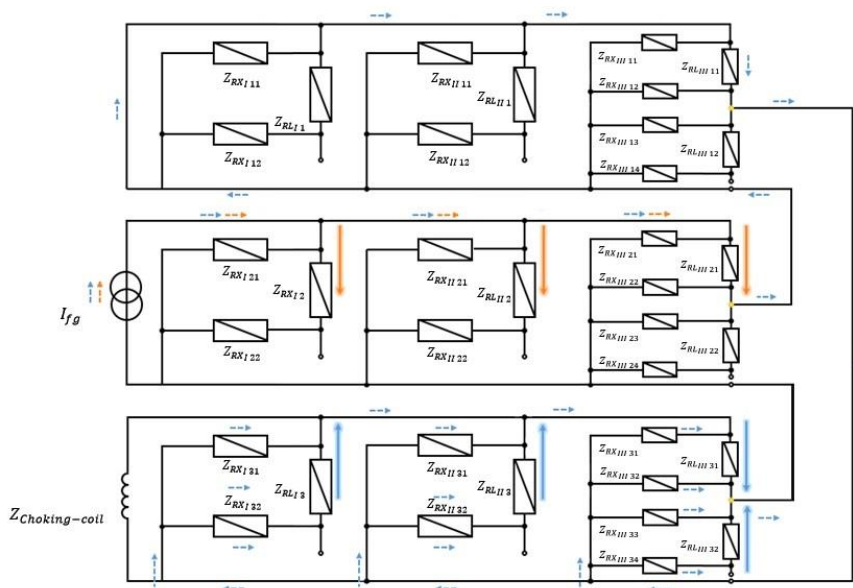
$Z_{RX_{I\,11}}$
$Z_{RX_{I\,12}}$
$Z_{RL_{I\,1}}$
$Z_{RX_{II\,11}}$
$Z_{RX_{II\,12}}$
$Z_{RL_{II\,1}}$
$Z_{RX_{III\,11}}$
$Z_{RX_{III\,12}}$
$Z_{RX_{III\,13}}$
$Z_{RX_{III\,14}}$
$Z_{RL_{III\,11}}$
$Z_{RL_{III\,12}}$

$I_{fg}$
$Z_{RX_{I\,21}}$
$Z_{RX_{I\,22}}$
$Z_{RX_{I\,2}}$
$Z_{RX_{II\,21}}$
$Z_{RX_{II\,22}}$
$Z_{RL_{II\,2}}$
$Z_{RX_{III\,21}}$
$Z_{RX_{III\,22}}$
$Z_{RX_{III\,23}}$
$Z_{RX_{III\,24}}$
$Z_{RL_{III\,21}}$
$Z_{RL_{III\,22}}$

$Z_{Choking-coil}$
$Z_{RX_{I\,31}}$
$Z_{RX_{I\,32}}$
$Z_{RL_{I\,3}}$
$Z_{RX_{II\,31}}$
$Z_{RX_{II\,32}}$
$Z_{RL_{II\,3}}$
$Z_{RX_{III\,31}}$
$Z_{RX_{III\,32}}$
$Z_{RX_{III\,33}}$
$Z_{RX_{III\,34}}$
$Z_{RL_{III\,31}}$
$Z_{RL_{III\,32}}$